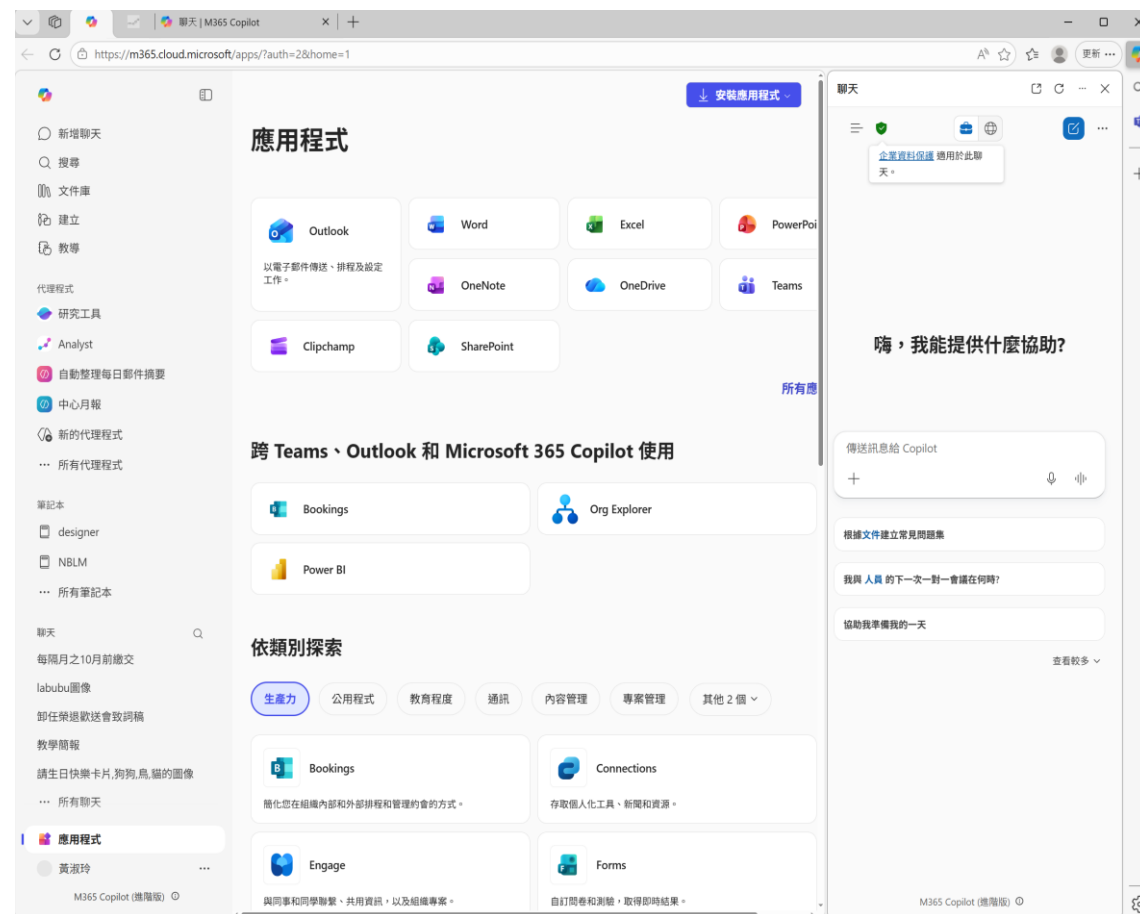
聊天 | M365 Copilot

https://m365.cloud.microsoft/apps/?auth=2&home=1

更新 ...

新增聊天
搜尋
文件庫
建立
教導

代理程式
研究工具
Analyst
自動整理每日郵件摘要
中心月報
新的代理程式
··· 所有代理程式

筆記本
designer
NBLM
··· 所有筆記本

聊天
每隔月之10月前繳交
labubu圖像
卸任榮退歡送會致詞稿
教學簡報
請生日快樂卡片,狗狗,鳥,貓的圖像
··· 所有聊天

應用程式
黃淑玲 ...
M365 Copilot (進階版)

安裝應用程式

應用程式

Outlook
以電子郵件傳送、排程及設定工作。
Word
Excel
PowerPoi
OneNote
OneDrive
Teams
Clipchamp
SharePoint

所有應

跨 Teams、Outlook 和 Microsoft 365 Copilot 使用

Bookings
Org Explorer
Power BI

依類別探索

生產力
公用程式
教育程度
通訊
內容管理
專案管理
其他 2 個

Bookings
簡化您在組織內部和外部排程和管理約會的方式。
Connections
存取個人化工具、新聞和資源。
Engage
與同事和同學聯繫、共用資訊，以及組織專案。
Forms
自訂問卷和測驗，取得即時結果。

聊天

企業資料保護 適用於此聊天。

嗨，我能提供什麼協助?

傳送訊息給 Copilot

根據文件建立常見問題集
我與 人員 的下一次一對一會議在何時?
協助我準備我的一天

查看較多

M365 Copilot (進階版)